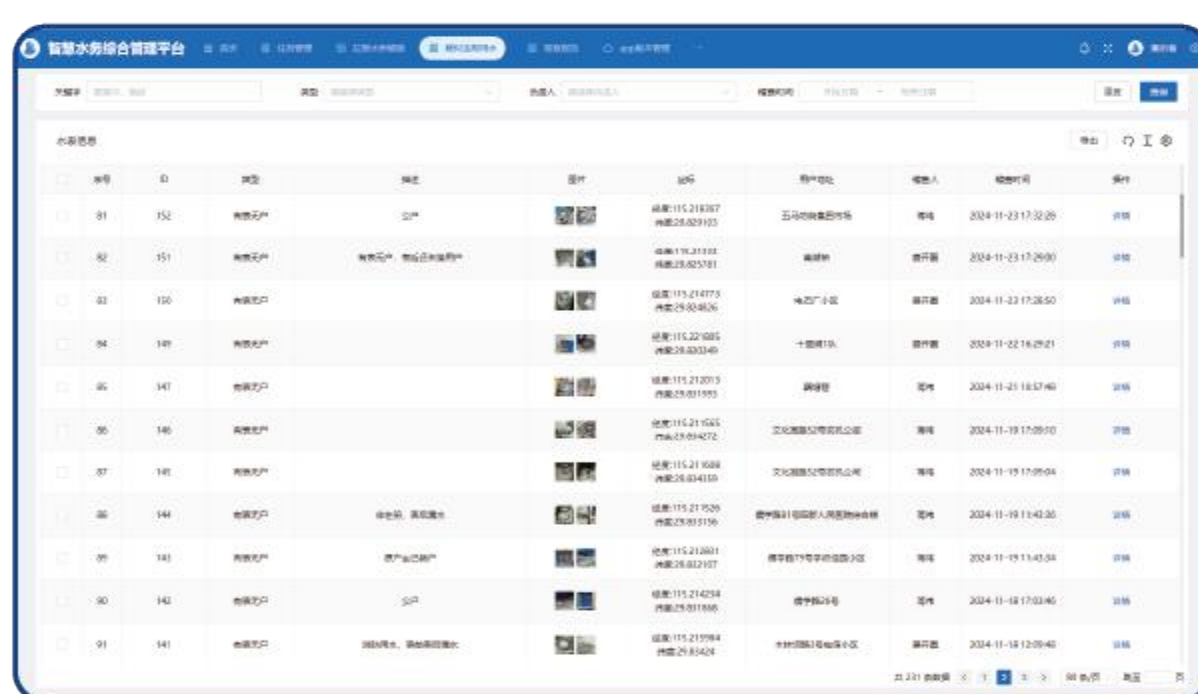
智慧水务综合管理平台

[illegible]

| | 序号 | ID | 类型 | 描述 | 图片 | 坐标 | 用户地址 | 核查人 | 核查时间 | 操作 |
|---|---|---|---|---|---|---|---|---|---|---|
| | 81 | 152 | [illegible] | 公厕 | | 经度:115.218367 纬度:29.829103 | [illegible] | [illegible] | 2024-11-23 17:32:28 | 详情 |
| | 82 | 151 | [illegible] | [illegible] | | 经度:115.21333 纬度:29.825781 | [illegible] | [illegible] | 2024-11-23 17:29:00 | 详情 |
| | 83 | 150 | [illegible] | | | 经度:115.214773 纬度:29.824826 | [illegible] | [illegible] | 2024-11-23 17:28:50 | 详情 |
| | 84 | 149 | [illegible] | | | 经度:115.221885 纬度:29.830349 | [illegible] | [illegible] | 2024-11-22 16:29:21 | 详情 |
| | 85 | 147 | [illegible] | | | 经度:115.212013 纬度:29.831593 | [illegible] | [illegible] | 2024-11-21 18:57:46 | 详情 |
| | 86 | 146 | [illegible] | | | 经度:115.211565 纬度:29.834272 | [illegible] | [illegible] | 2024-11-19 17:09:10 | 详情 |
| | 87 | 145 | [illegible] | | | 经度:115.211688 纬度:29.834359 | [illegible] | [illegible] | 2024-11-19 17:05:04 | 详情 |
| | 88 | 144 | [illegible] | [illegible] | | 经度:115.217526 纬度:29.833156 | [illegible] | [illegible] | 2024-11-19 11:43:36 | 详情 |
| | 89 | 143 | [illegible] | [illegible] | | 经度:115.212801 纬度:29.832107 | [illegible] | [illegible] | 2024-11-19 11:43:34 | 详情 |
| | 90 | 142 | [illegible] | 公厕 | | 经度:115.214234 纬度:29.831848 | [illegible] | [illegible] | 2024-11-18 17:03:46 | 详情 |
| | 91 | 141 | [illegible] | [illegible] | | 经度:115.215984 纬度:29.83424 | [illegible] | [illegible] | 2024-11-18 12:09:40 | 详情 |

共 231 条数据 1 2 3 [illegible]